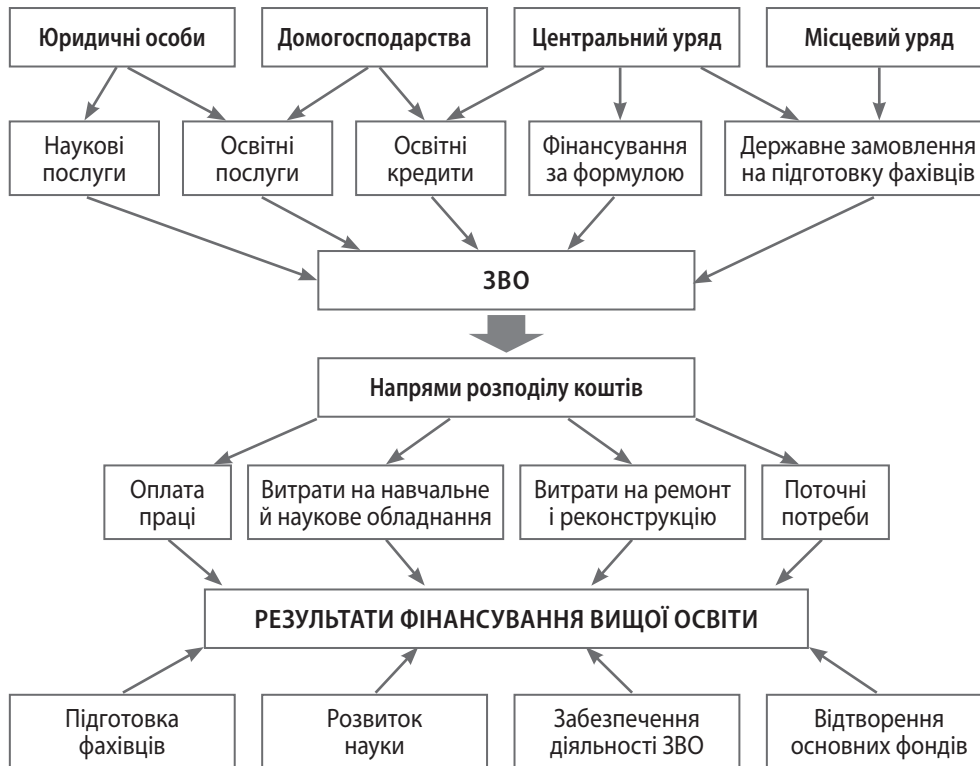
Юридичні особи

Домогосподарства

Центральний уряд

Місцевий уряд

Наукові послуги

Освітні послуги

Освітні кредити

Фінансування за формулою

Державне замовлення на підготовку фахівців

ЗВО

Напрями розподілу коштів

Оплата праці

Витрати на навчальне й наукове обладнання

Витрати на ремонт і реконструкцію

Поточні потреби

РЕЗУЛЬТАТИ ФІНАНСУВАННЯ ВИЩОЇ ОСВІТИ

Підготовка фахівців

Розвиток науки

Забезпечення діяльності ЗВО

Відтворення основних фондів